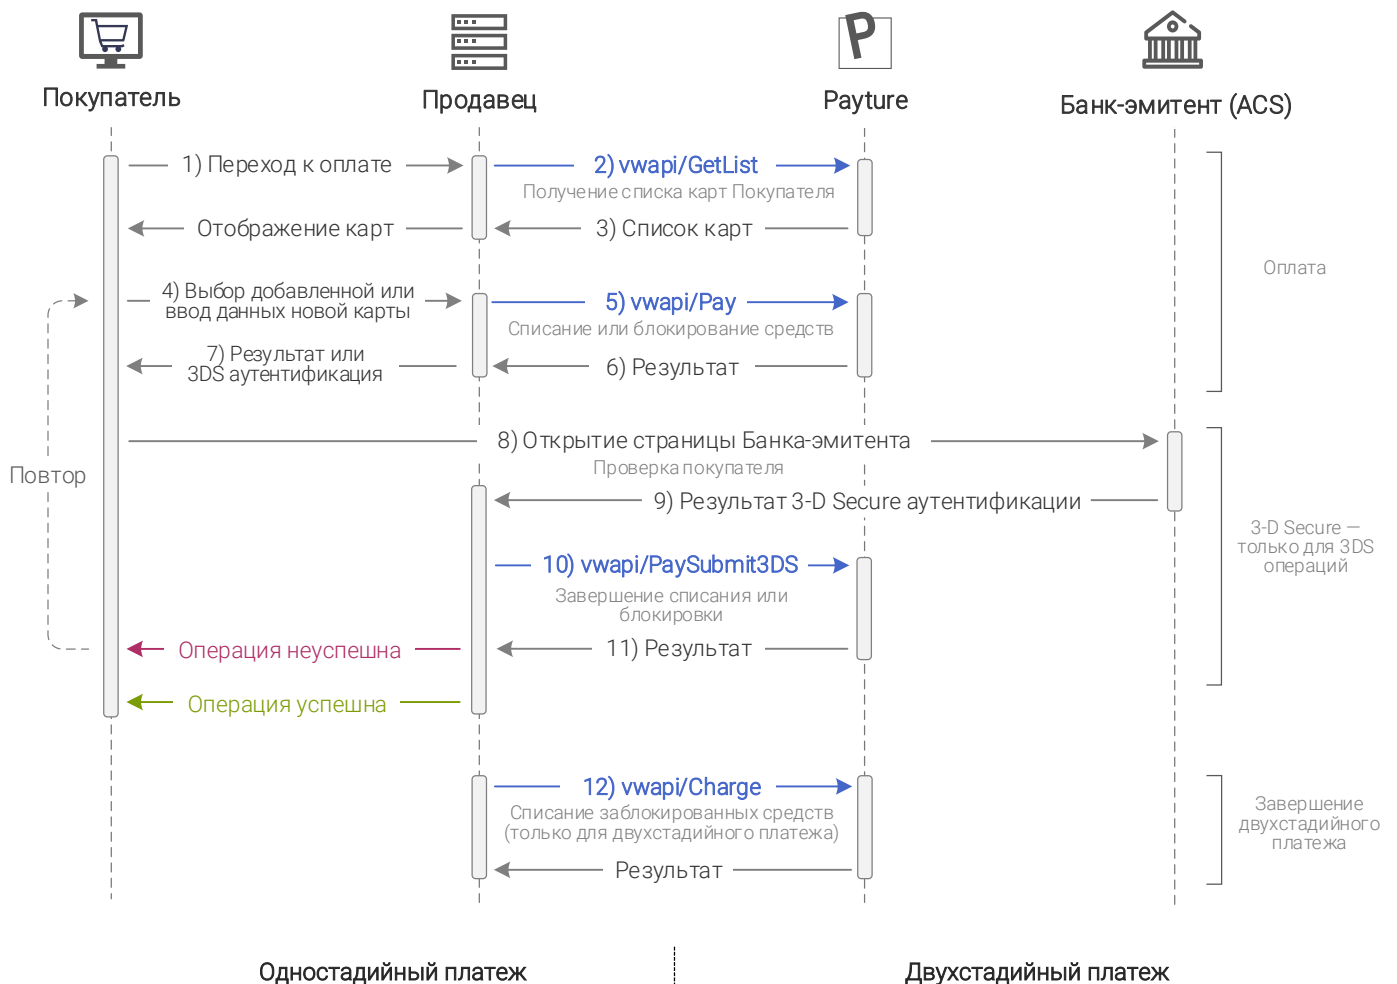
Покупатель
Продавец
Payture
Банк-эмитент (ACS)

1) Переход к оплате
2) vwapi/GetList
Получение списка карт Покупателя
Отображение карт
3) Список карт
Оплата
4) Выбор добавленной или ввод данных новой карты
5) vwapi/Pay
Списание или блокирование средств
7) Результат или 3DS аутентификация
6) Результат
Повтор
8) Открытие страницы Банка-эмитента
Проверка покупателя
9) Результат 3-D Secure аутентификации
3-D Secure — только для 3DS операций
10) vwapi/PaySubmit3DS
Завершение списания или блокировки
Операция неуспешна
11) Результат
Операция успешна
12) vwapi/Charge
Списание заблокированных средств (только для двухстадийного платежа)
Завершение двухстадийного платежа
Результат

Одностадийный платеж
Двухстадийный платеж